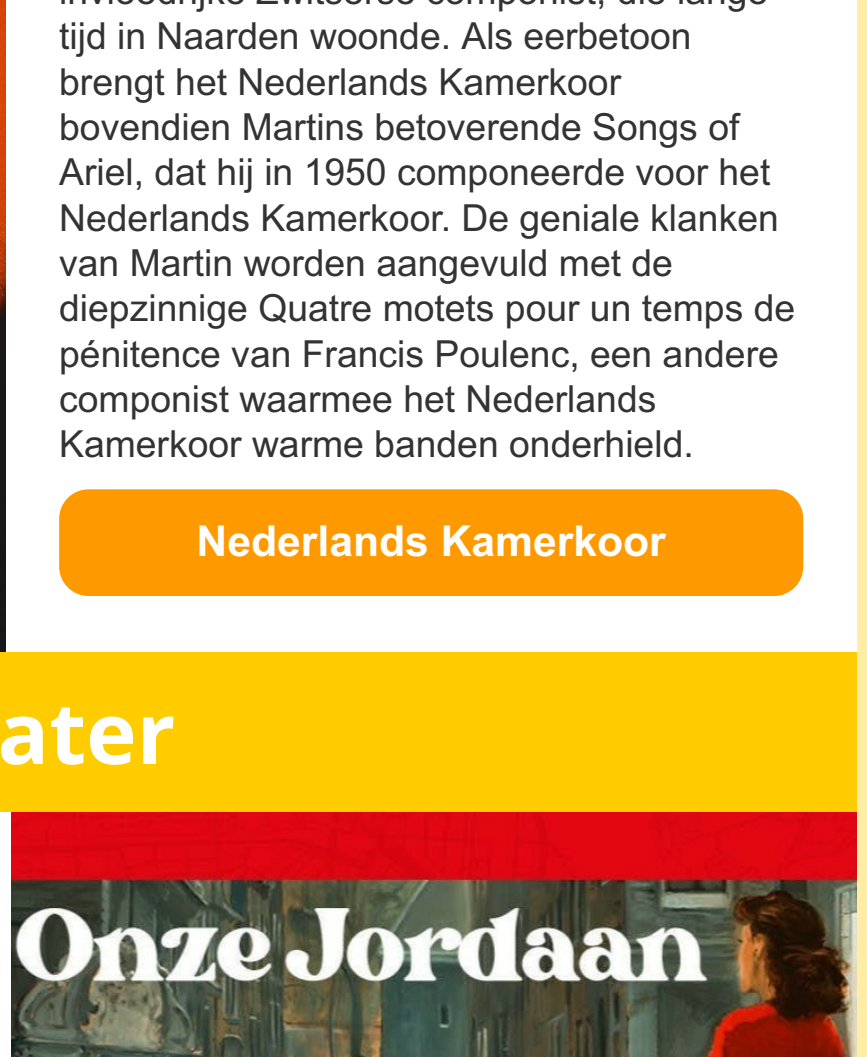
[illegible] tijd in Naarden woonde. Als eerbetoon brengt het Nederlands Kamerkoor bovendien Martins betoverende Songs of Ariel, dat hij in 1950 componeerde voor het Nederlands Kamerkoor. De geniale klanken van Martin worden aangevuld met de diepzinnige Quatre motets pour un temps de pénitence van Francis Poulenc, een andere componist waarmee het Nederlands Kamerkoor warme banden onderhield.

Nederlands Kamerkoor

ater

Onze Jordaan